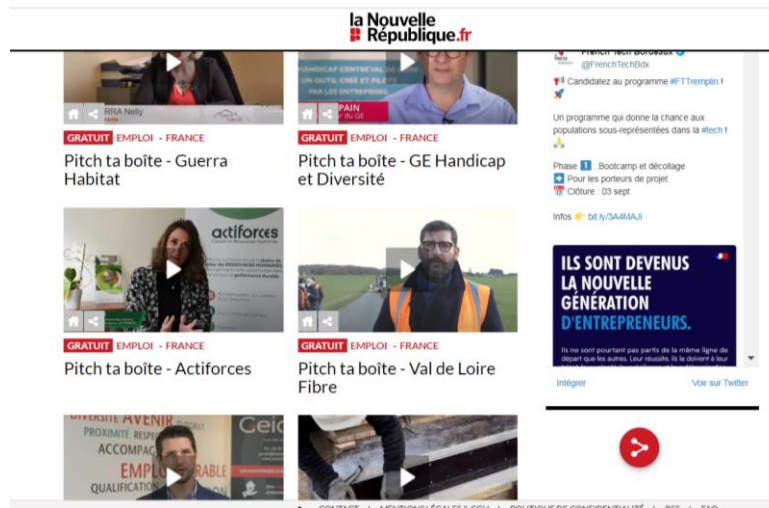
la Nouvelle République.fr

RRA Nelly

GRATUIT EMPLOI - FRANCE

Pitch ta boîte - Guerra Habitat

HANDICAP CENTRE VAL UN OUTIL CIBLÉ ET PILOTÉ PAR LES ENTREPRISES

PAIN du GE

GRATUIT EMPLOI - FRANCE

Pitch ta boîte - GE Handicap et Diversité

actiforces

GRATUIT EMPLOI - FRANCE

Pitch ta boîte - Actiforces

GRATUIT EMPLOI - FRANCE

Pitch ta boîte - Val de Loire Fibre

DIVERSITÉ AVENIR PROXIMITÉ RESPE ACCOMPAG EMPL RABLE QUALIFICATION

Geic

French Tech Bordeaux
@FrenchTechBdx

📢 Candidatez au programme #FTTremplin ! 🚀

Un programme qui donne la chance aux populations sous-représentées dans la #tech ! 🙏

Phase 1 : Bootcamp et décollage
➡️ Pour les porteurs de projet
📅 Clôture : 03 sept

Infos 👉 bit.ly/3A4MAJi

ILS SONT DEVENUS LA NOUVELLE GÉNÉRATION D'ENTREPRENEURS.

Ils ne sont pourtant pas partis de la même ligne de départ que les autres. Leur réussite, ils la doivent à leur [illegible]

Intégrer

Voir sur Twitter

CONTACT | MENTIONS LÉGALES & CGU | POLITIQUE DE CONFIDENTIALITÉ | RSS | FAQ